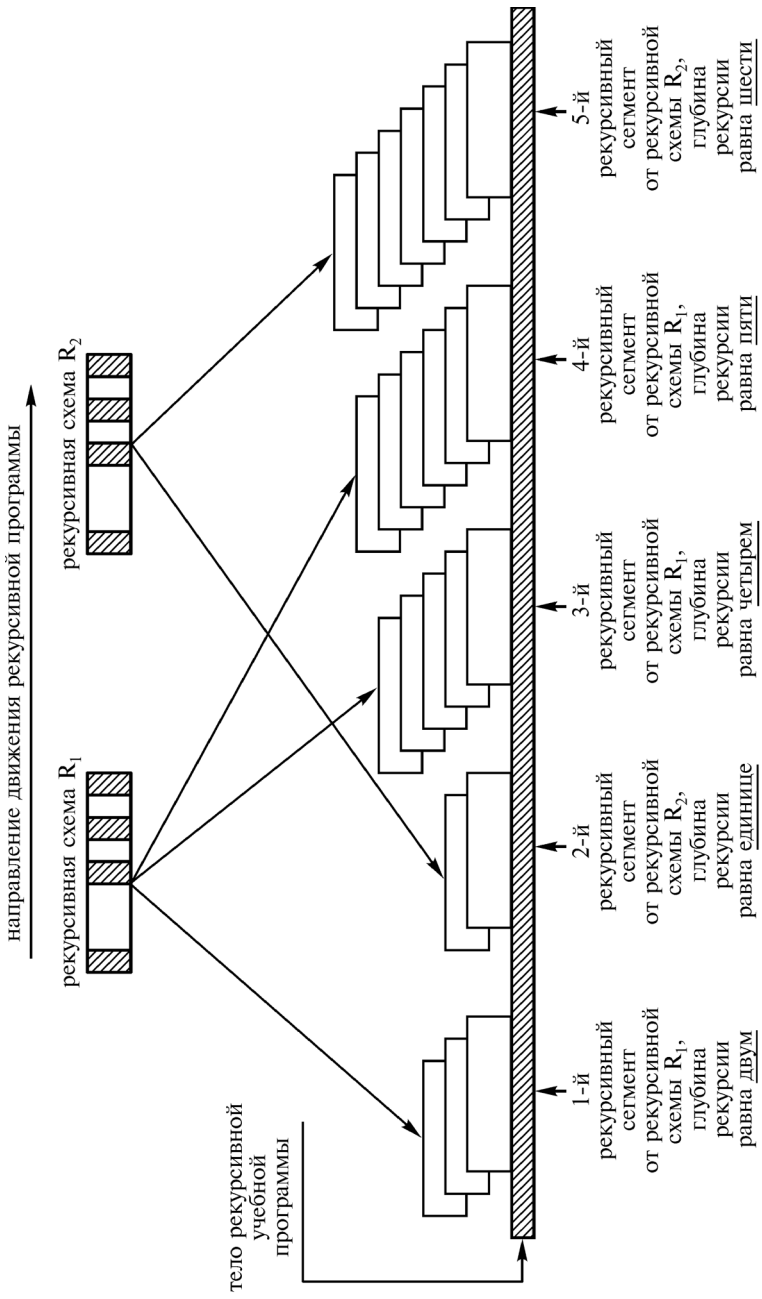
направление движения рекурсивной программы

рекурсивная схема $R_1$

рекурсивная схема $R_2$

тело рекурсивной учебной программы

1-й рекурсивный сегмент от рекурсивной схемы $R_1$, глубина рекурсии равна двум

2-й рекурсивный сегмент от рекурсивной схемы $R_2$, глубина рекурсии равна единице

3-й рекурсивный сегмент от рекурсивной схемы $R_1$, глубина рекурсии равна четырем

4-й рекурсивный сегмент от рекурсивной схемы $R_1$, глубина рекурсии равна пяти

5-й рекурсивный сегмент от рекурсивной схемы $R_2$, глубина рекурсии равна шести